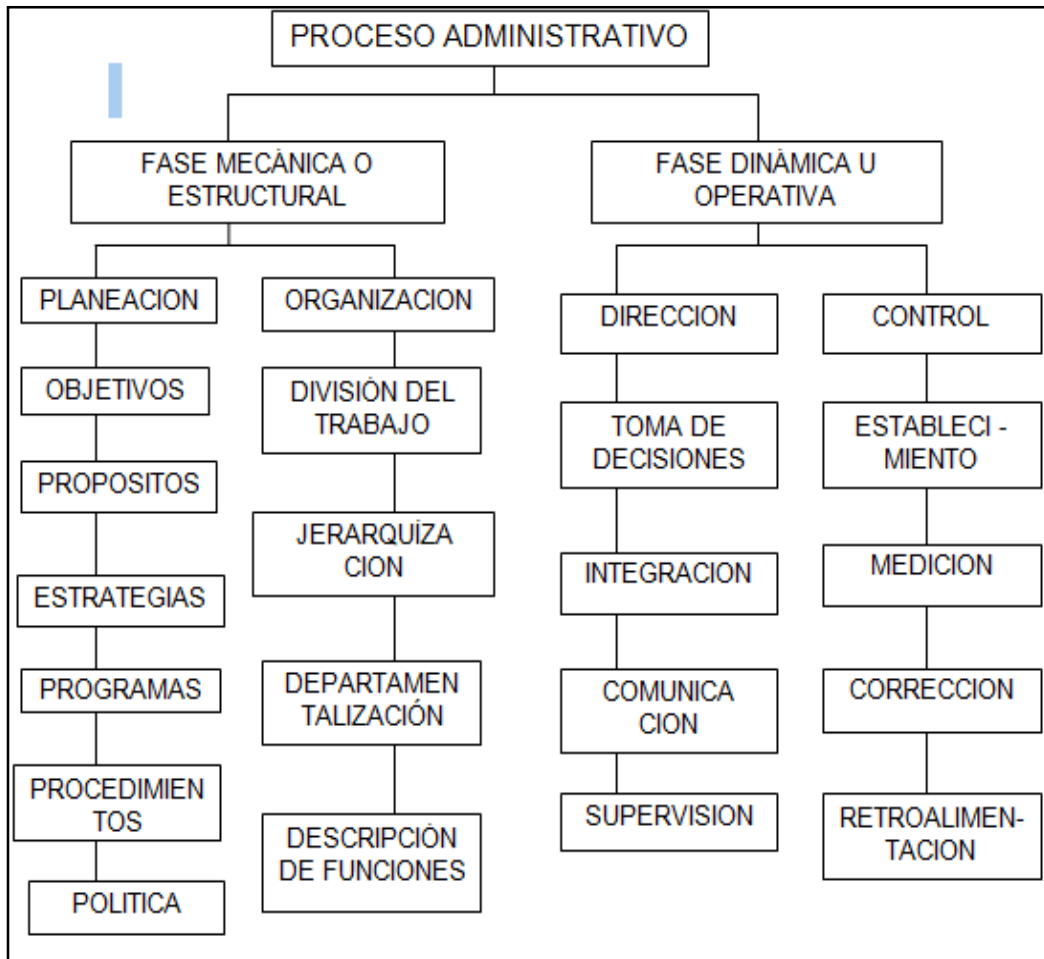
PROCESO ADMINISTRATIVO

FASE MECÀNICA O ESTRUCTURAL

FASE DINÀMICA U OPERATIVA

PLANEACION

OBJETIVOS

PROPOSITOS

ESTRATEGIAS

PROGRAMAS

PROCEDIMIENTOS

POLITICA

ORGANIZACION

DIVISIÒN DEL TRABAJO

JERARQUÌZACION

DEPARTAMENTALIZACIÓN

DESCRIPCIÒN DE FUNCIONES

DIRECCION

TOMA DE DECISIONES

INTEGRACION

COMUNICACION

SUPERVISION

CONTROL

ESTABLECI - MIENTO

MEDICION

CORRECCION

RETROALIMENTACION